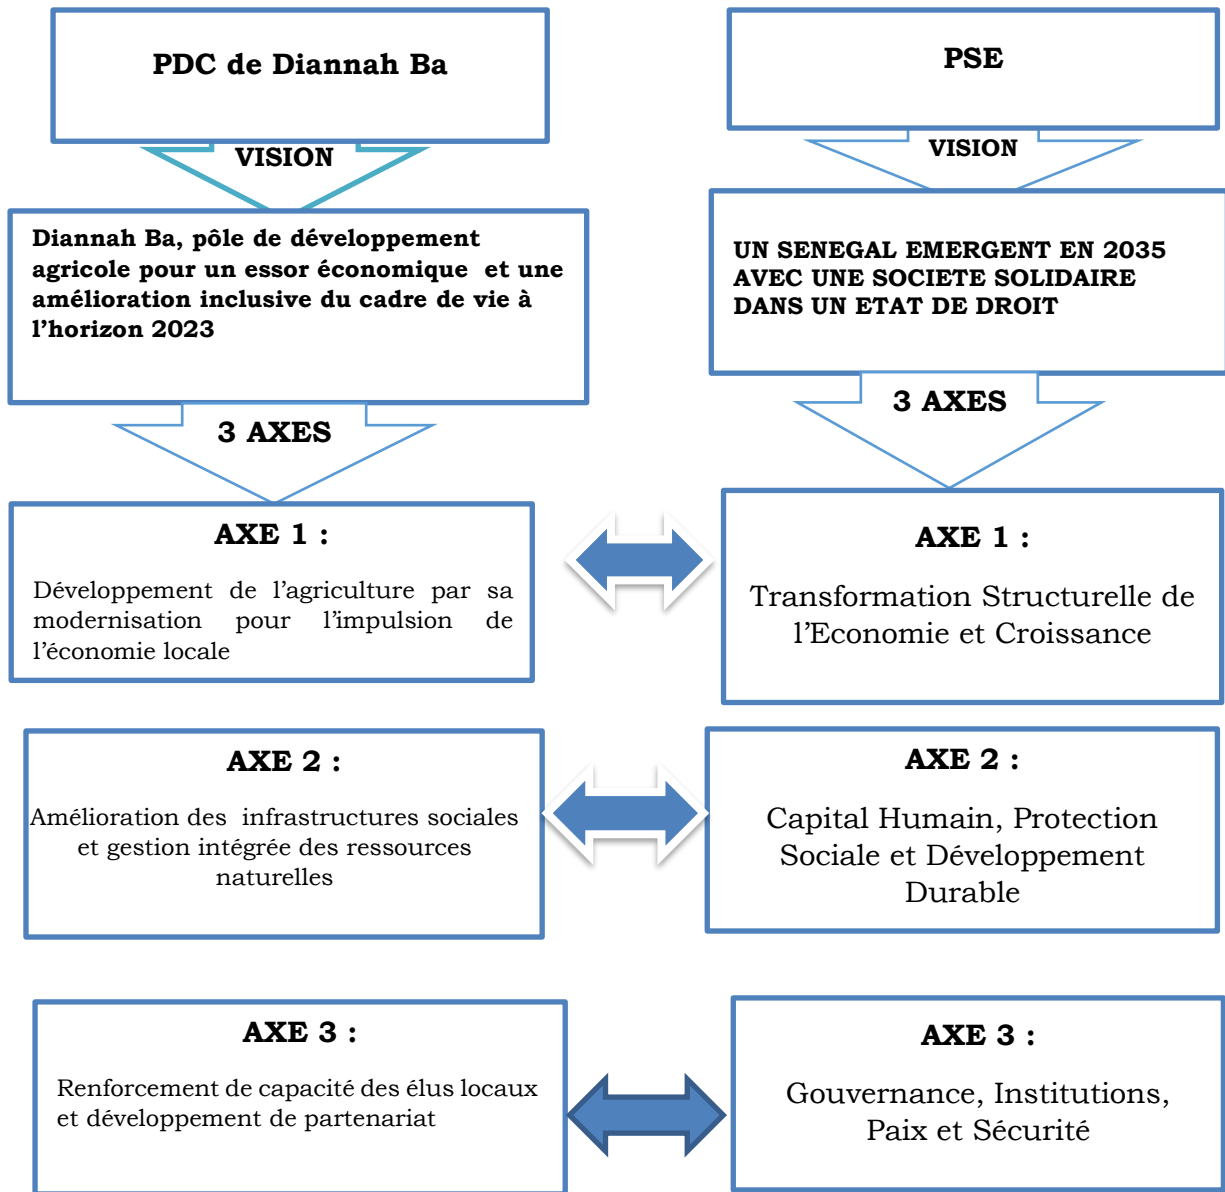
PDC de Diannah Ba

VISION

Diannah Ba, pôle de développement agricole pour un essor économique et une amélioration inclusive du cadre de vie à l'horizon 2023

3 AXES

AXE 1 :

Développement de l'agriculture par sa modernisation pour l'impulsion de l'économie locale

AXE 2 :

Amélioration des infrastructures sociales et gestion intégrée des ressources naturelles

AXE 3 :

Renforcement de capacité des élus locaux et développement de partenariat

PSE

VISION

UN SENEGAL EMERGENT EN 2035 AVEC UNE SOCIETE SOLIDAIRE DANS UN ETAT DE DROIT

3 AXES

AXE 1 :

Transformation Structurelle de l'Economie et Croissance

AXE 2 :

Capital Humain, Protection Sociale et Développement Durable

AXE 3 :

Gouvernance, Institutions, Paix et Sécurité